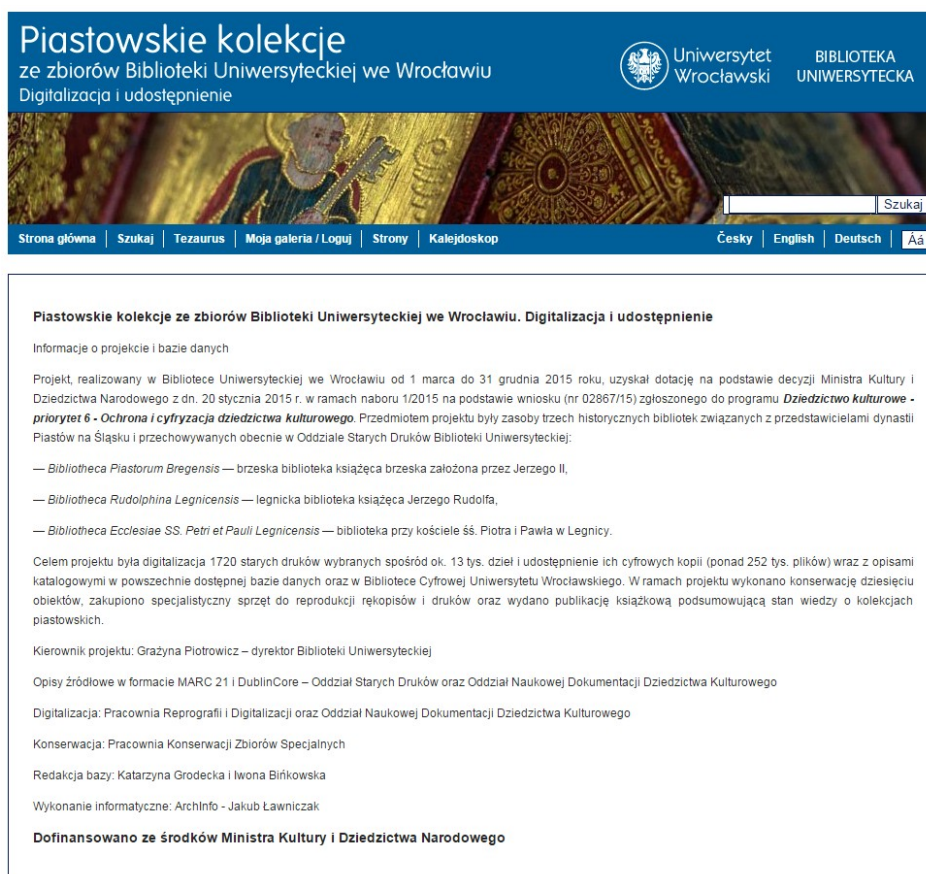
Piastowskie kolekcje
ze zbiorów Biblioteki Uniwersyteckiej we Wrocławiu
Digitalizacja i udostępnienie

Uniwersytet Wrocławski

BIBLIOTEKA UNIWERSYTECKA

Szukaj

Strona główna | Szukaj | Tezaurus | Moja galeria / Loguj | Strony | Kalejdoskop

Česky | English | Deutsch | Áá

Piastowskie kolekcje ze zbiorów Biblioteki Uniwersyteckiej we Wrocławiu. Digitalizacja i udostępnienie

Informacje o projekcie i bazie danych

Projekt, realizowany w Bibliotece Uniwersyteckiej we Wrocławiu od 1 marca do 31 grudnia 2015 roku, uzyskał dotację na podstawie decyzji Ministra Kultury i Dziedzictwa Narodowego z dn. 20 stycznia 2015 r. w ramach naboru 1/2015 na podstawie wniosku (nr 02867/15) zgłoszonego do programu Dziedzictwo kulturowe - priorytet 6 - Ochrona i cyfryzacja dziedzictwa kulturowego. Przedmiotem projektu były zasoby trzech historycznych bibliotek związanych z przedstawicielami dynastii Piastów na Śląsku i przechowywanych obecnie w Oddziale Starych Druków Biblioteki Uniwersyteckiej:

— Bibliotheca Piastorum Bregensis — brzeska biblioteka książęca brzeska założona przez Jerzego II,

— Bibliotheca Rudolphina Legnicensis — legnicka biblioteka książęca Jerzego Rudolfa,

— Bibliotheca Ecclesiae SS. Petri et Pauli Legnicensis — biblioteka przy kościele śś. Piotra i Pawła w Legnicy.

Celem projektu była digitalizacja 1720 starych druków wybranych spośród ok. 13 tys. dzieł i udostępnienie ich cyfrowych kopii (ponad 252 tys. plików) wraz z opisami katalogowymi w powszechnie dostępnej bazie danych oraz w Bibliotece Cyfrowej Uniwersytetu Wrocławskiego. W ramach projektu wykonano konserwację dziesięciu obiektów, zakupiono specjalistyczny sprzęt do reprodukcji rękopisów i druków oraz wydano publikację książkową podsumowującą stan wiedzy o kolekcjach piastowskich.

Kierownik projektu: Grażyna Piotrowicz – dyrektor Biblioteki Uniwersyteckiej

Opisy źródłowe w formacie MARC 21 i DublinCore – Oddział Starych Druków oraz Oddział Naukowej Dokumentacji Dziedzictwa Kulturowego

Digitalizacja: Pracownia Reprografii i Digitalizacji oraz Oddział Naukowej Dokumentacji Dziedzictwa Kulturowego

Konserwacja: Pracownia Konserwacji Zbiorów Specjalnych

Redakcja bazy: Katarzyna Grodecka i Iwona Bińkowska

Wykonanie informatyczne: ArchInfo - Jakub Ławniczak

Dofinansowano ze środków Ministra Kultury i Dziedzictwa Narodowego